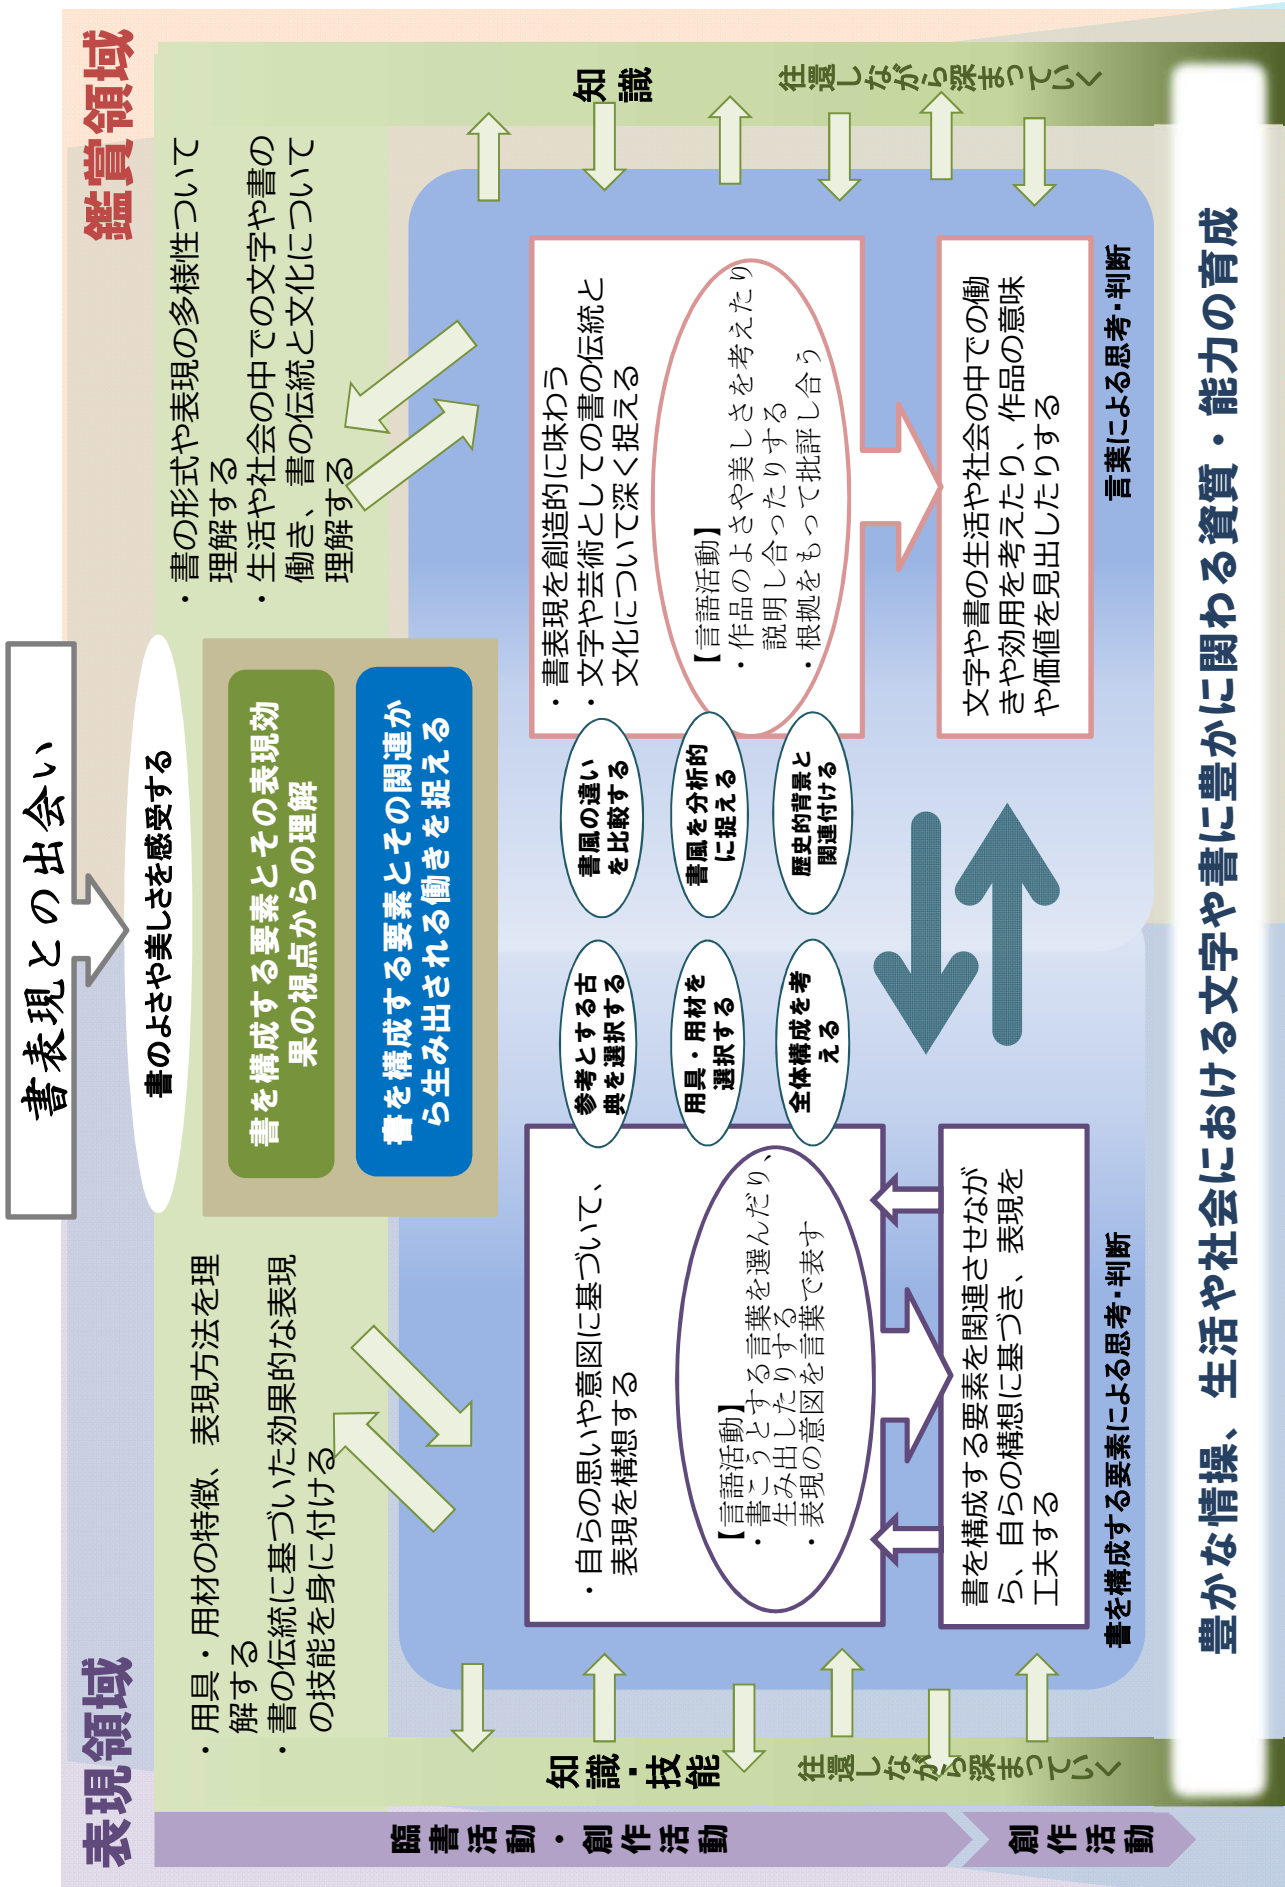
鑑賞領域

・書の形式や表現の多様性について理解する
・生活や社会の中での文字や書の働き、書の伝統と文化について理解する

知識

往還しながら深まっていく

書表現との出会い

書のよさや美しさを感受する

書を構成する要素とその表現効果の視点からの理解

書を構成する要素とその関連から生み出される働きを捉える

・書表現を創造的に味わう
・文字や芸術としての書の伝統と文化について深く捉える

【言語活動】
・作品のよさや美しさを考えたり説明し合ったりする
・根拠をもって批評し合う

文字や書の生活や社会の中での働きや効用を考えたり、作品の意味や価値を見出したりする

言葉による思考・判断

書風の違いを比較する

書風を分析的に捉える

歴史的背景と関連付ける

参考とする古典を選択する

用具・用材を選択する

全体構成を考える

・自らの思いや意図に基づいて、表現を構想する

【言語活動】
・書こうとする言葉を選んだり、生み出したりする
・表現の意図を言葉で表す

書を構成する要素を関連させながら、自らの構想に基づき、表現を工夫する

書を構成する要素による思考・判断

豊かな情操、生活や社会における文字や書に豊かに関わる資質・能力の育成

表現領域

・用具・用材の特徴、表現方法を理解する
・書の伝統に基づいた効果的な表現の技能を身に付ける

知識・技能

往還しながら深まっていく

臨書活動・創作活動

創作活動